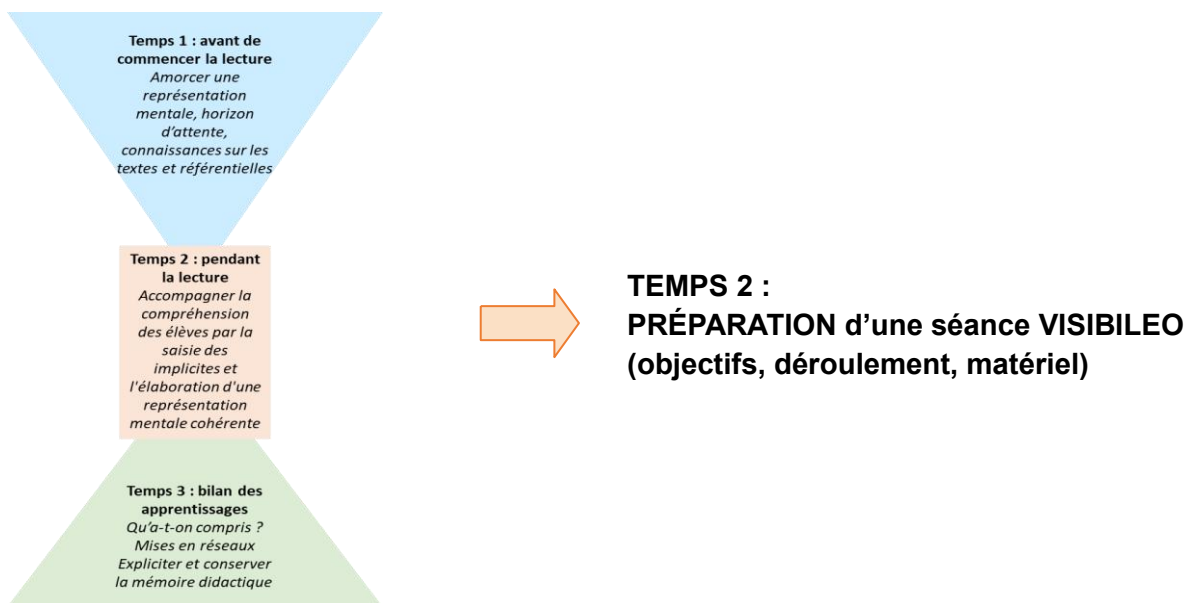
Temps 1 : avant de commencer la lecture
Amorcer une représentation mentale, horizon d'attente, connaissances sur les textes et référentielles

Temps 2 : pendant la lecture
Accompagner la compréhension des élèves par la saisie des implicites et l'élaboration d'une représentation mentale cohérente

Temps 3 : bilan des apprentissages
Qu'a-t-on compris ?
Mises en réseaux
Expliciter et conserver la mémoire didactique

TEMPS 2 :
PRÉPARATION d'une séance VISIBILEO
(objectifs, déroulement, matériel)